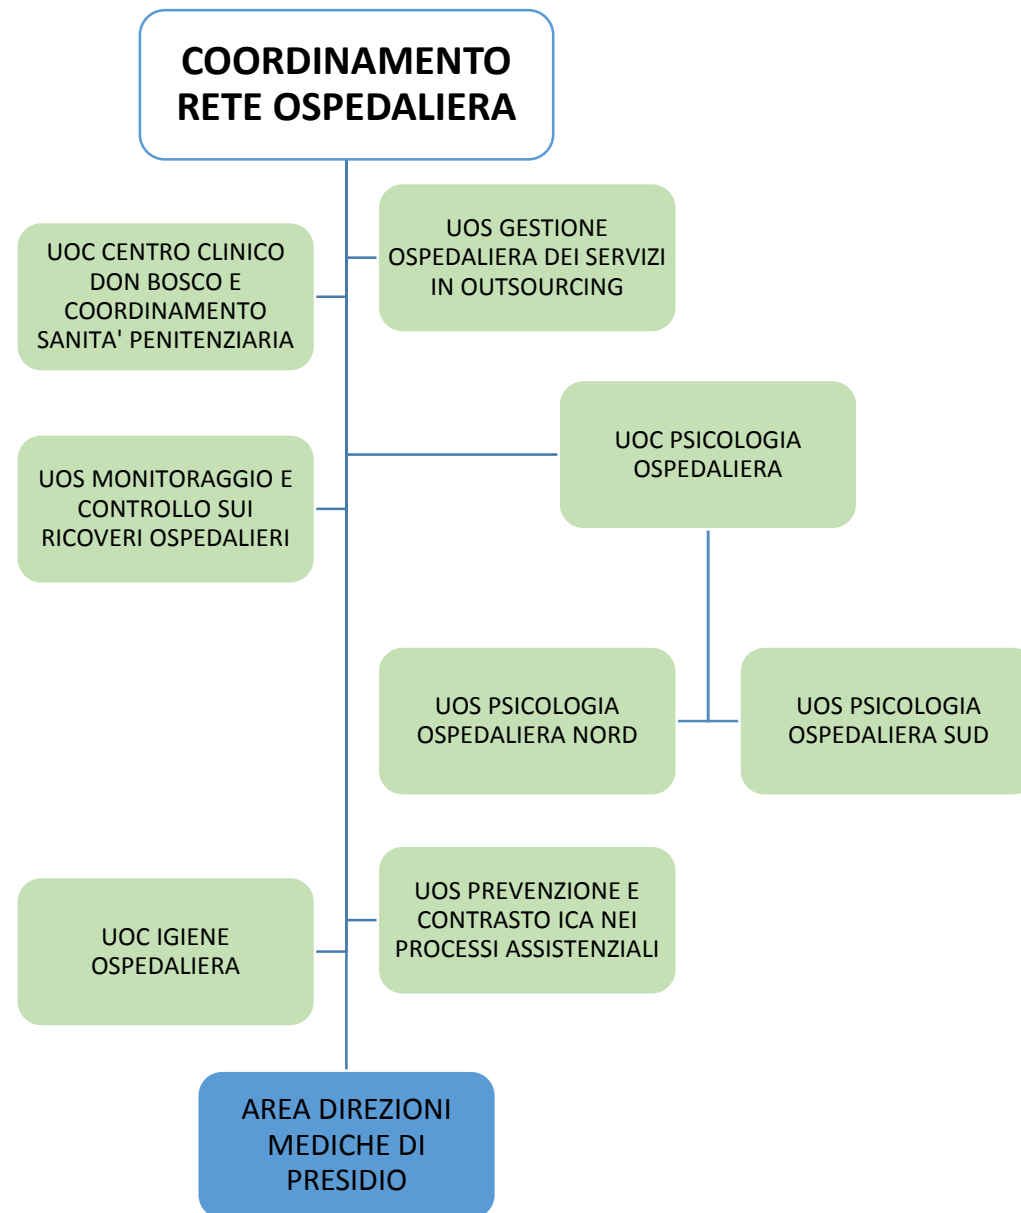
COORDINAMENTO RETE OSPEDALIERA

UOS GESTIONE OSPEDALIERA DEI SERVIZI IN OUTSOURCING

UOC CENTRO CLINICO DON BOSCO E COORDINAMENTO SANITA' PENITENZIARIA

UOC PSICOLOGIA OSPEDALIERA

UOS MONITORAGGIO E CONTROLLO SUI RICOVERI OSPEDALIERI

UOS PSICOLOGIA OSPEDALIERA NORD

UOS PSICOLOGIA OSPEDALIERA SUD

UOS PREVENZIONE E CONTRASTO ICA NEI PROCESSI ASSISTENZIALI

UOC IGIENE OSPEDALIERA

AREA DIREZIONI MEDICHE DI PRESIDIO